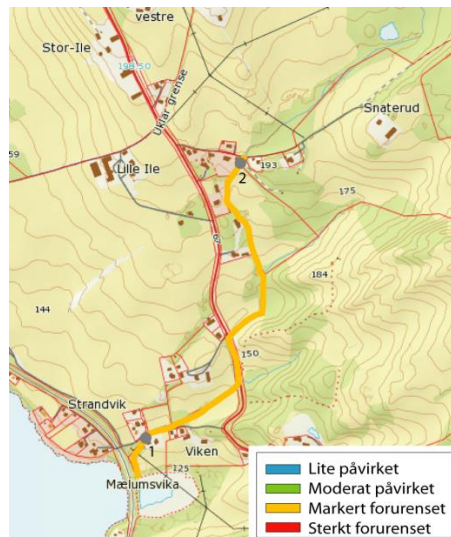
vestre

Stor-Ile

198.50

Ullar grense

Snaterud

59

193

2

Lille Ile

175

69

184

144

150

Strandvik

1

Viken

125

Mælumsvika

Lite påvirket
Moderat påvirket
Markert forurenset
Sterkt forurenset